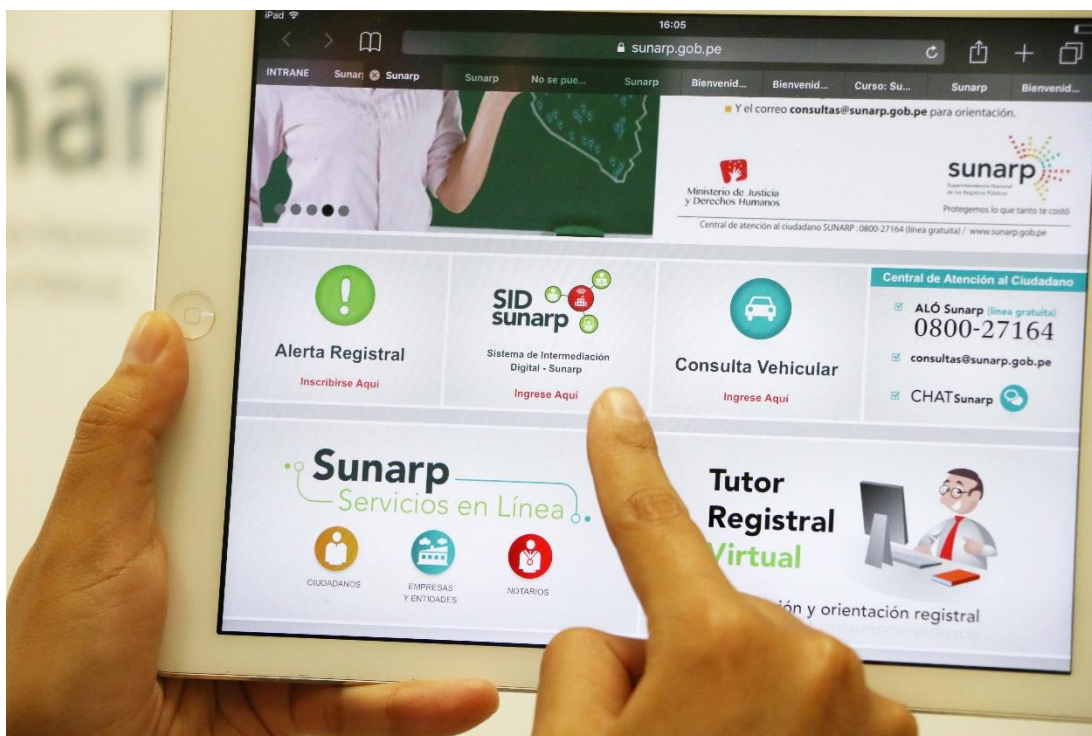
iPad
16:05
sunarp.gob.pe

INTRANE | Sunar | Sunarp | Sunarp | No se pue... | Sunarp | Bienvenid... | Bienvenid... | Curso: Su... | Sunarp | Bienvenid...

Y el correo consultas@sunarp.gob.pe para orientación.

Ministerio de Justicia y Derechos Humanos

sunarp
Superintendencia Nacional de los Registros Públicos
Protegemos lo que tanto te costó

Central de atención al ciudadano SUNARP : 0800-27164 (línea gratuita) / www.sunarp.gob.pe

Alerta Registral
Inscribirse Aquí

SID sunarp
Sistema de Intermediación Digital - Sunarp
Ingrese Aquí

Consulta Vehicular
Ingrese Aquí

Central de Atención al Ciudadano
ALÓ Sunarp (línea gratuita)
0800-27164
consultas@sunarp.gob.pe
CHATSunarp

Sunarp
Servicios en Línea
CIUDADANOS
EMPRESAS Y ENTIDADES
NOTARIOS

Tutor Registral Virtual
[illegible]ión y orientación registral